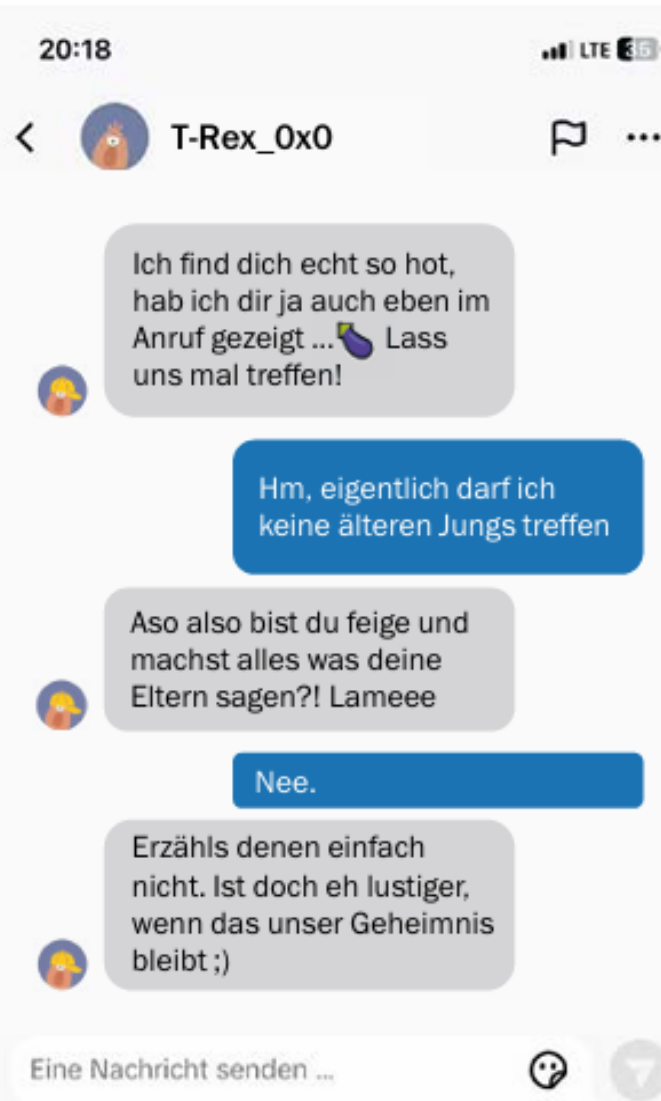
20:18

LTE 35

T-Rex_0x0

Ich find dich echt so hot, hab ich dir ja auch eben im Anruf gezeigt ...🍆 Lass uns mal treffen!

Hm, eigentlich darf ich keine älteren Jungs treffen

Aso also bist du feige und machst alles was deine Eltern sagen?! Lameee

Nee.

Erzähls denen einfach nicht. Ist doch eh lustiger, wenn das unser Geheimnis bleibt ;)

Eine Nachricht senden ...